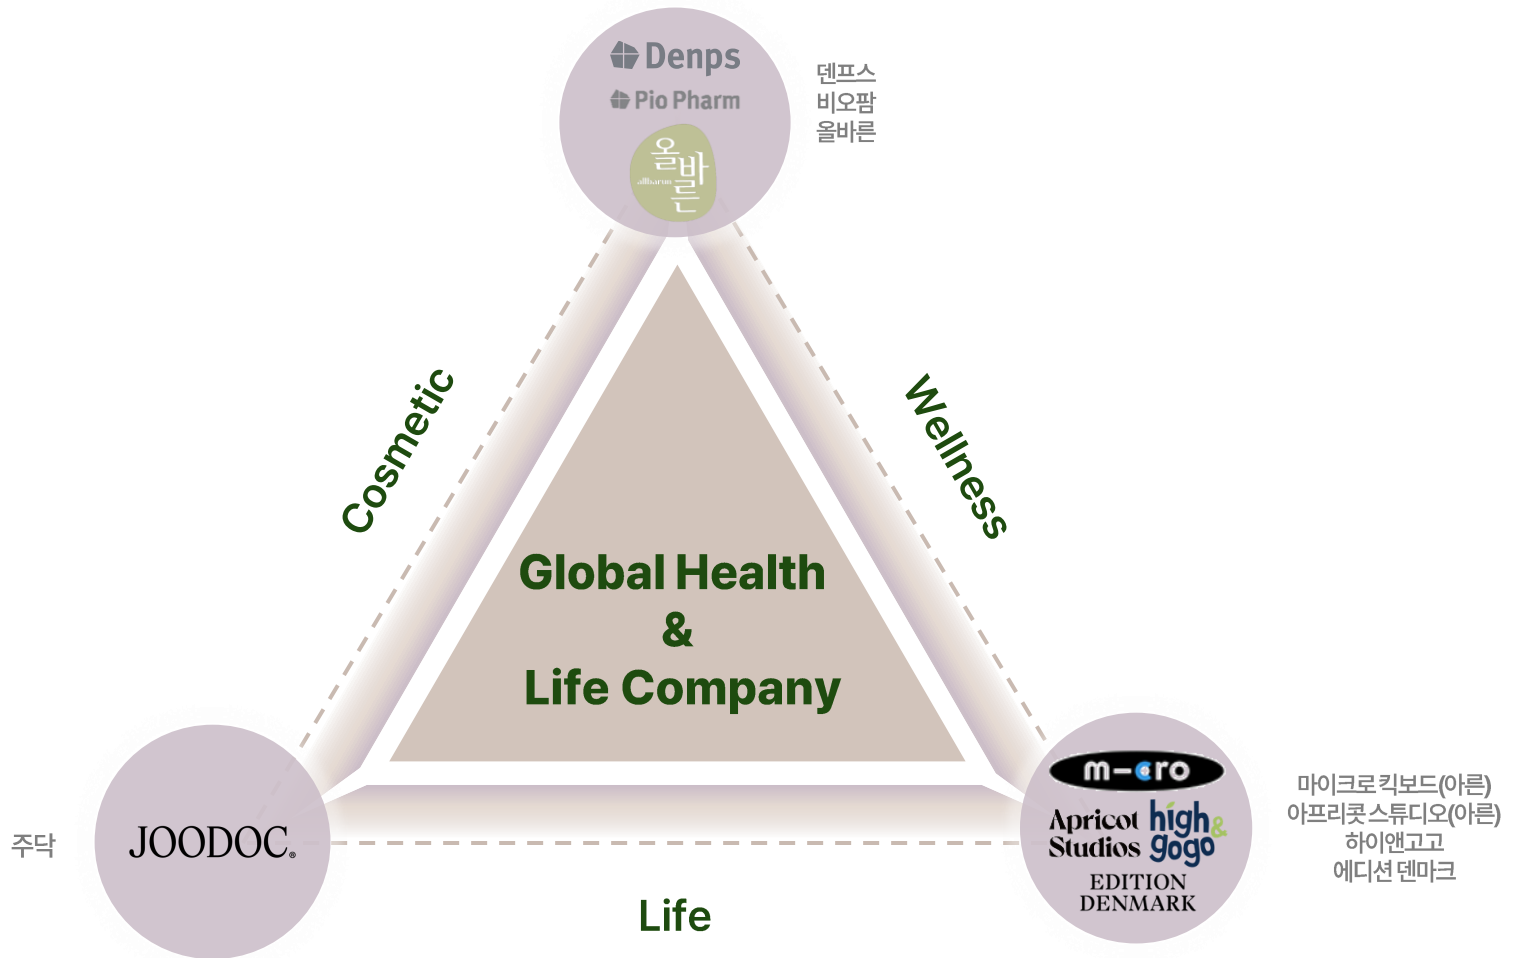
Denps
Pio Pharm
올바른

덴프스
비오팜
올바른

Cosmetic

Wellness

Global Health
&
Life Company

주닥

JOODOC.

m-cro
Apricot Studios
high & gogo
EDITION DENMARK

마이크로킥보드(아른)
아프리콧스튜디오(아른)
하이앤고고
에디션 덴마크

Life